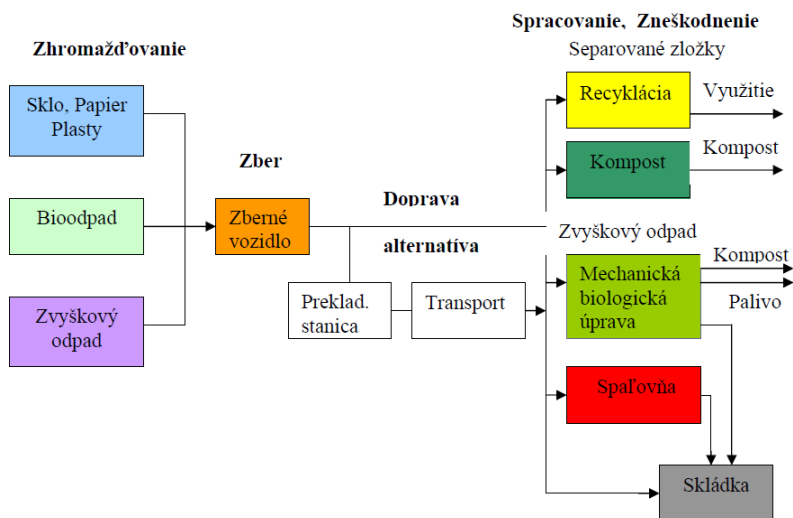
Spracovanie, Zneškodnenie

Zhromažďovanie

Separované zložky

Sklo, Papier Plasty

Recyklácia

Využitie

Zber

Kompost

Kompost

Bioodpad

Zberné vozidlo

Doprava

alternatíva

Zvyškový odpad

Kompost

Mechanická biologická úprava

Preklad. stanica

Transport

Palivo

Zvyškový odpad

Spaľovňa

Skládka